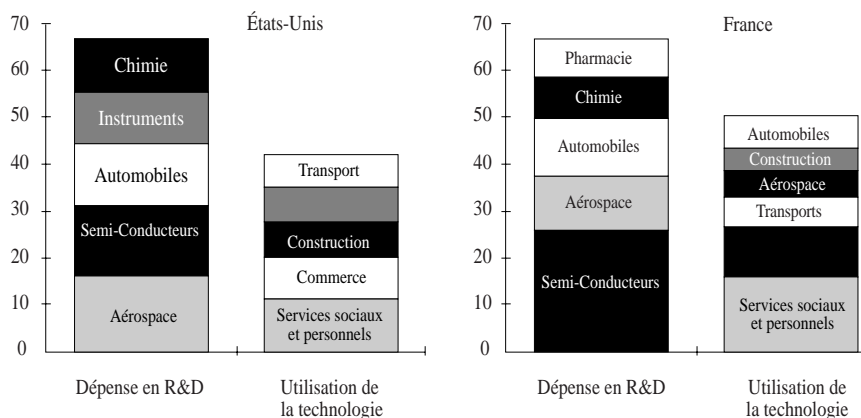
États-Unis

70
60
50
40
30
20
10
0

Chimie
Instruments
Automobiles
Semi-Conducteurs
Aérospace

Transport
Construction
Commerce
Services sociaux et personnels

Dépense en R&D
Utilisation de la technologie

France

70
60
50
40
30
20
10
0

Pharmacie
Chimie
Automobiles
Aérospace
Semi-Conducteurs

Automobiles
Construction
Aérospace
Transports
Services sociaux et personnels

Dépense en R&D
Utilisation de la technologie